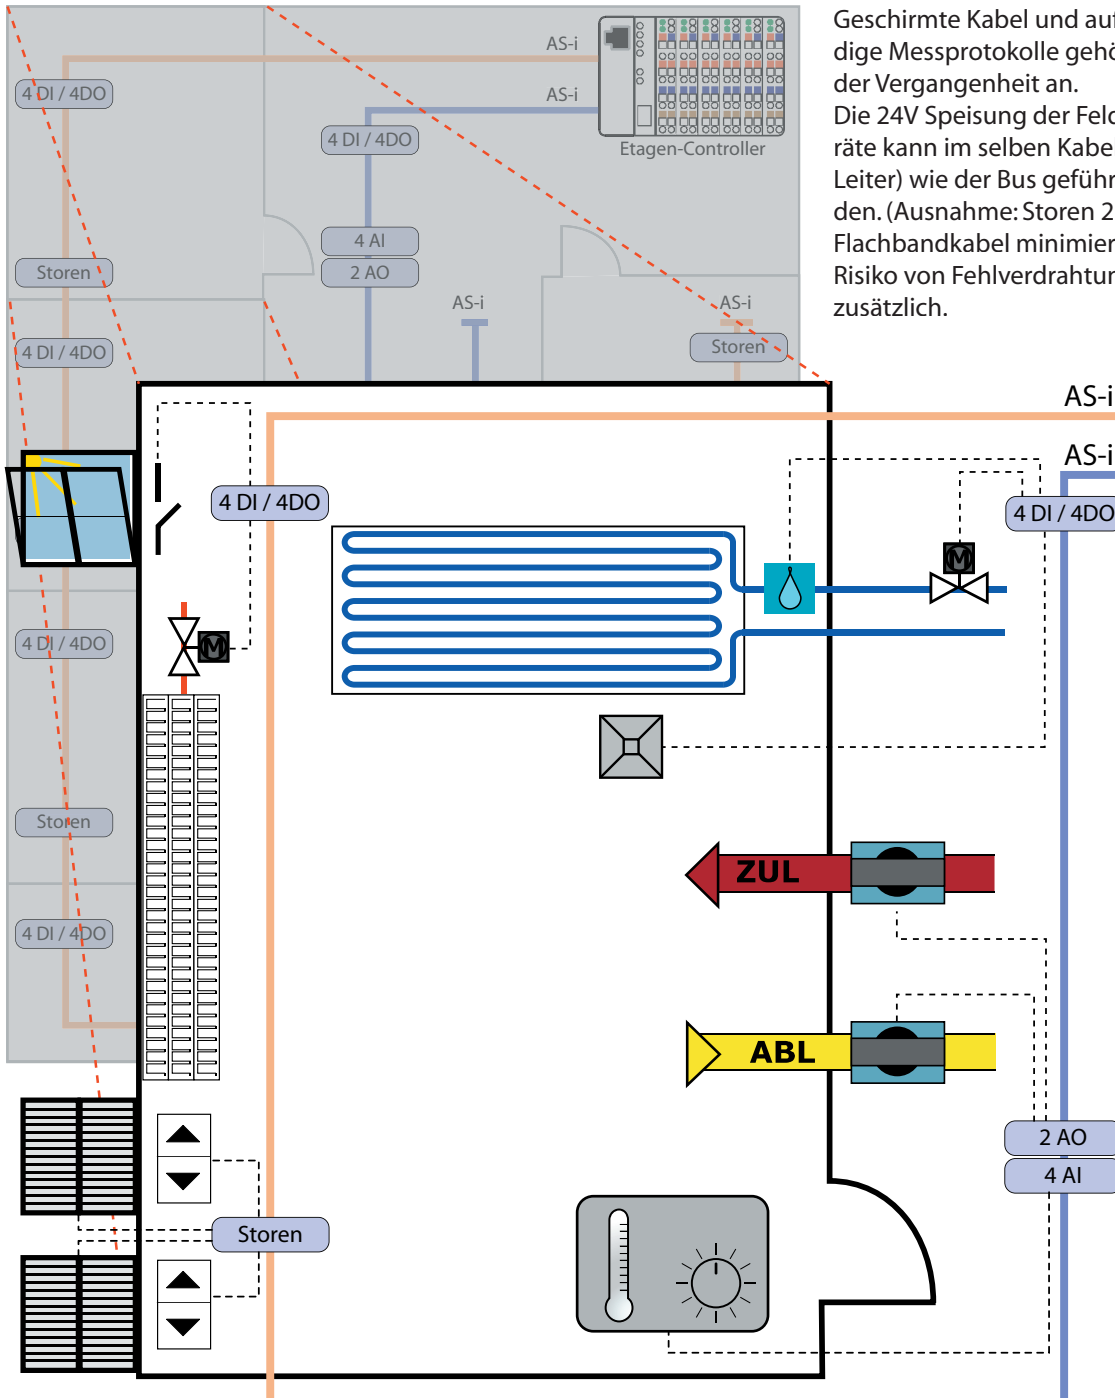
Geschirmte Kabel und auf
dige Messprotokolle gehö
der Vergangenheit an.
Die 24V Speisung der Feld
räte kann im selben Kabe
Leiter) wie der Bus geführ
den. (Ausnahme: Storen 2
Flachbandkabel minimier
Risiko von Fehlverdrahtun
zusätzlich.

AS-i
AS-i
Etagen-Controller
4 DI / 4DO
4 DI / 4DO
4 AI
2 AO
Storen
AS-i
AS-i
4 DI / 4DO
Storen
4 DI / 4DO
Storen
4 DI / 4DO

AS-i
AS-i
4 DI / 4DO
4 DI / 4DO
M
M
ZUL
ABL
2 AO
4 AI
Storen